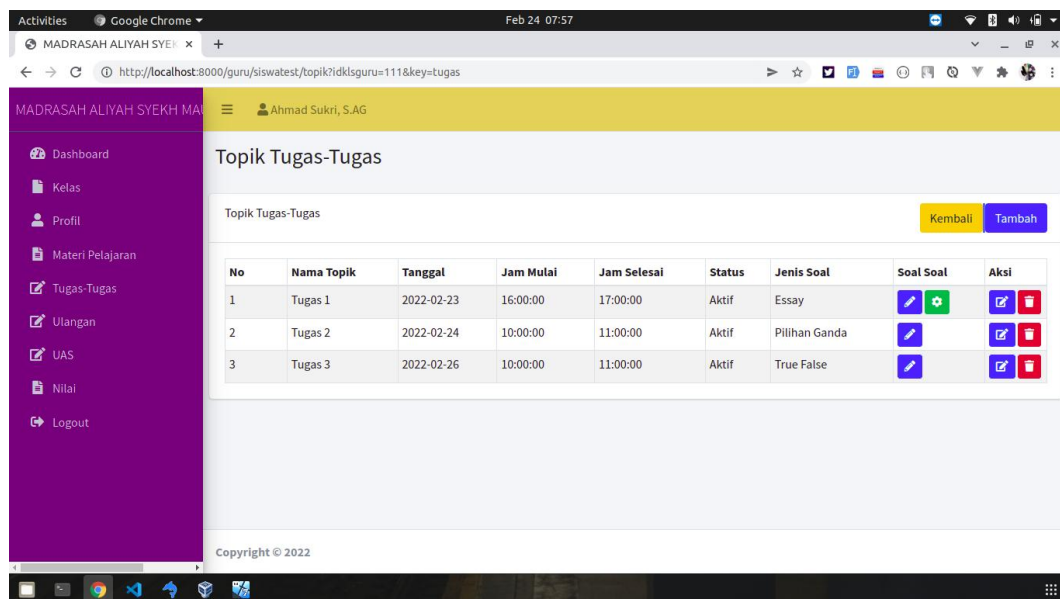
Activities Google Chrome ▾ Feb 24 07:57

MADRASAH ALIYAH SYEK ×

http://localhost:8000/guru/siswatest/topik?idklsguru=111&key=tugas

MADRASAH ALIYAH SYEKH MA

Ahmad Sukri, S.AG

Dashboard
Kelas
Profil
Materi Pelajaran
Tugas-Tugas
Ulangan
UAS
Nilai
Logout

Topik Tugas-Tugas

Topik Tugas-Tugas

Kembali Tambah

| No | Nama Topik | Tanggal | Jam Mulai | Jam Selesai | Status | Jenis Soal | Soal Soal | Aksi |
|---|---|---|---|---|---|---|---|---|
| 1 | Tugas 1 | 2022-02-23 | 16:00:00 | 17:00:00 | Aktif | Essay | | |
| 2 | Tugas 2 | 2022-02-24 | 10:00:00 | 11:00:00 | Aktif | Pilihan Ganda | | |
| 3 | Tugas 3 | 2022-02-26 | 10:00:00 | 11:00:00 | Aktif | True False | | |

Copyright © 2022